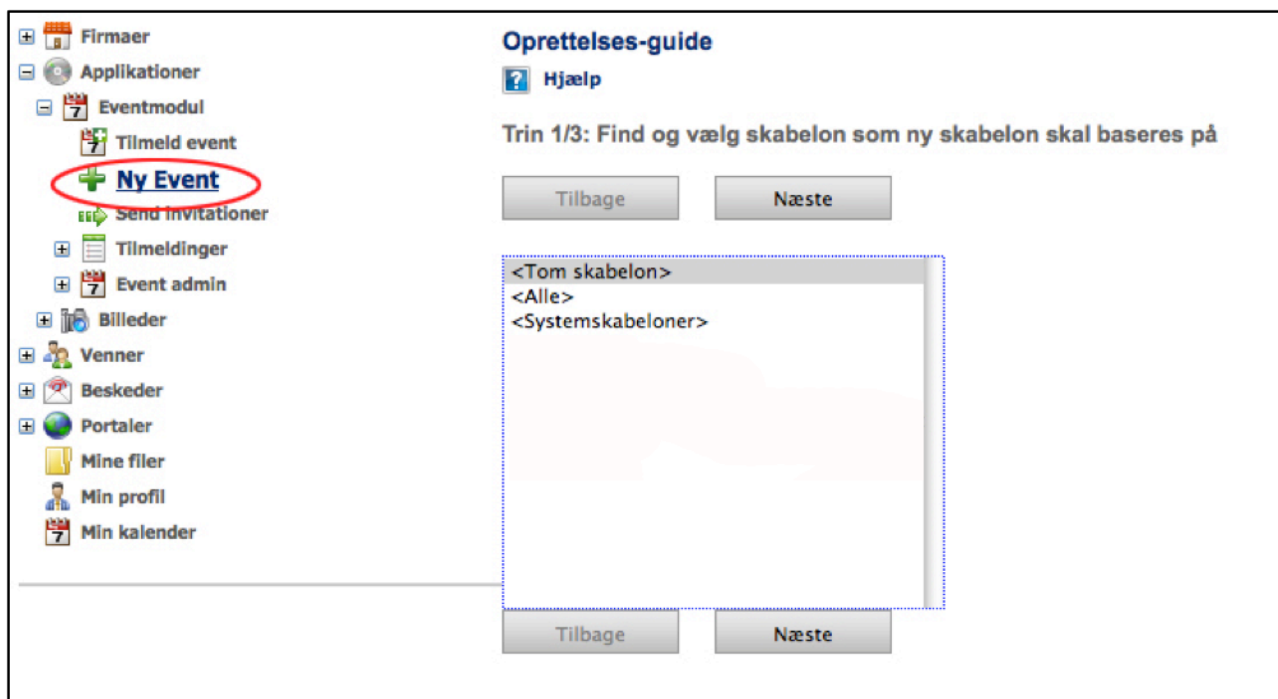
Firmaer
Applikationer
Eventmodul
Tilmeld event
Ny Event
Send invitationer
Tilmeldinger
Event admin
Billeder
Venner
Beskeder
Portaler
Mine filer
Min profil
Min kalender

Oprettelses-guide

Hjælp

Trin 1/3: Find og vælg skabelon som ny skabelon skal baseres på

Tilbage
Næste

<Tom skabelon>
<Alle>
<Systemskabeloner>

Tilbage
Næste